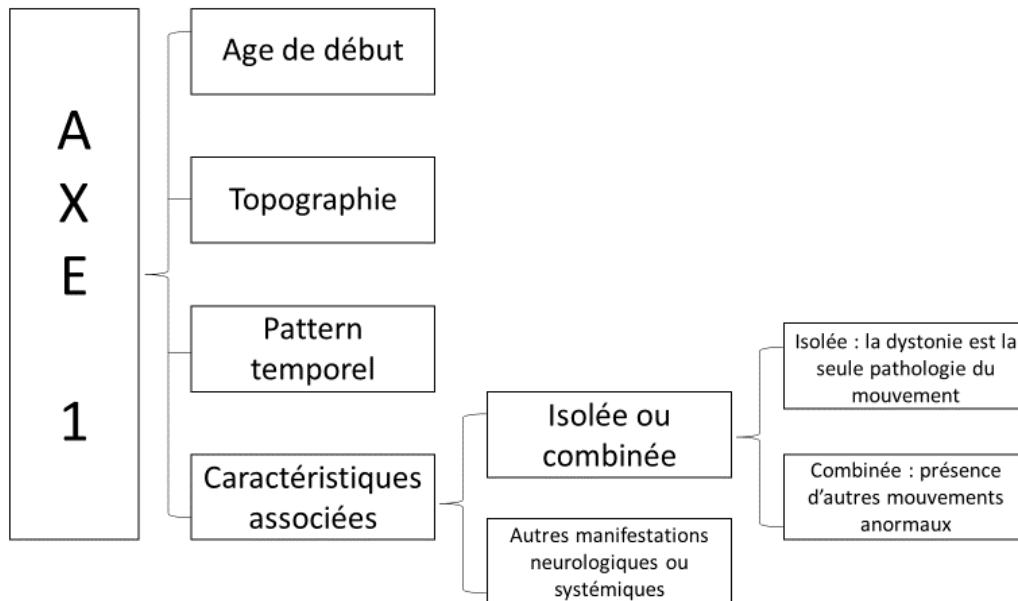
AXE 1

Age de début

Topographie

Pattern temporel

Caractéristiques associées

Isolée ou combinée

Autres manifestations neurologiques ou systémiques

Isolée : la dystonie est la seule pathologie du mouvement

Combinée : présence d'autres mouvements anormaux